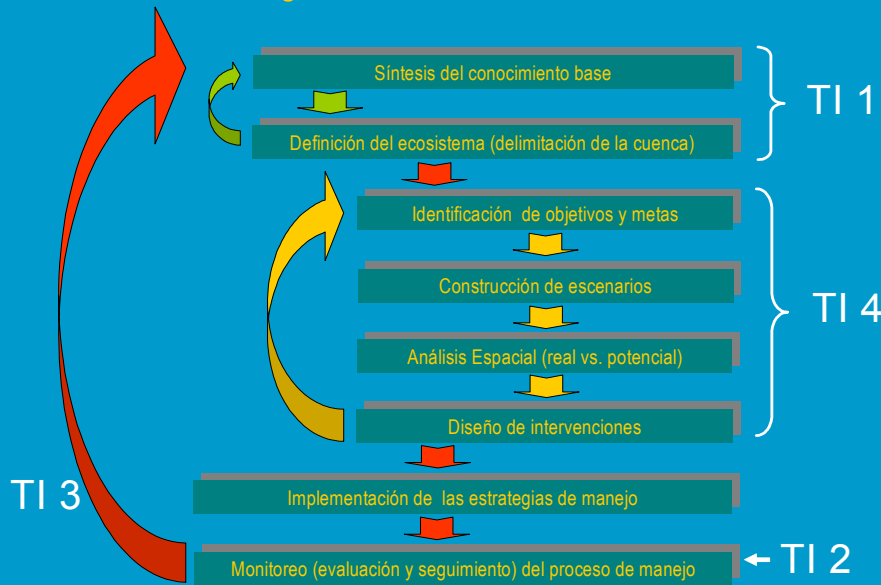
Síntesis del conocimiento base

Definición del ecosistema (delimitación de la cuenca)

TI 1

Identificación de objetivos y metas

Construcción de escenarios

Análisis Espacial (real vs. potencial)

Diseño de intervenciones

TI 4

TI 3

Implementación de las estrategias de manejo

Monitoreo (evaluación y seguimiento) del proceso de manejo

TI 2